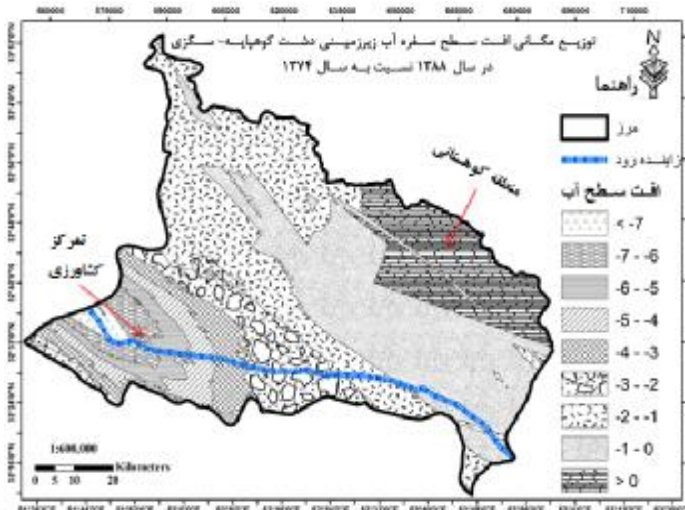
توزیع مکانی افت سطح سفره آب زیرزمینی دشت کوهپایه- سگزی
در سال ۱۳۸۸ نسبت به سال ۱۳۷۴

N

راهنما

مرز

زاینده رود

افت سطح آب

< -7

-7 - -6

-6 - -5

-5 - -4

-4 - -3

-3 - -2

-2 - -1

-1 - 0

> 0

منطقه کوهستانی

تمرکز
کشاورزی

1:600,000

0 5 10 20 Kilometers

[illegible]